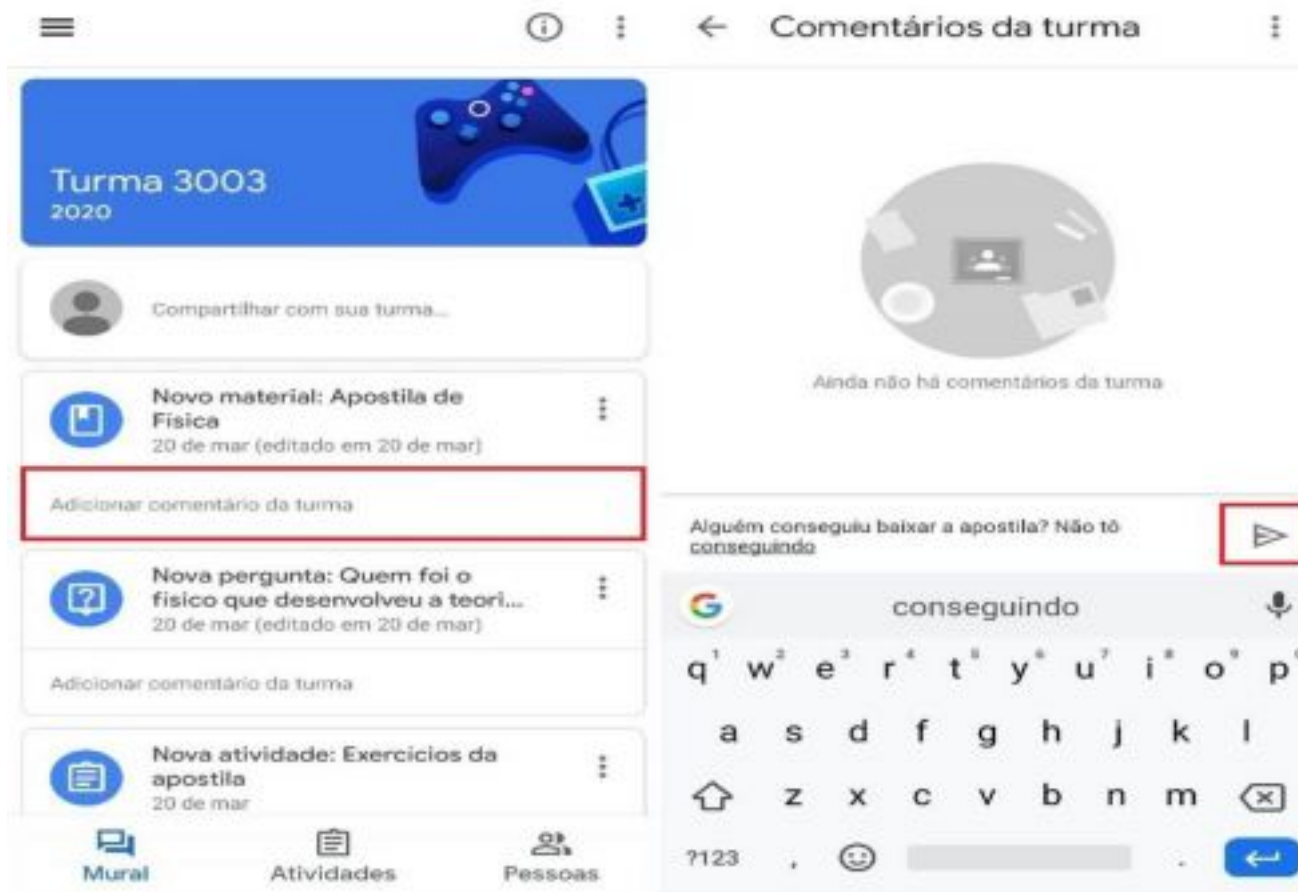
Turma 3003
2020

Compartilhar com sua turma...

Novo material: Apostila de Física
20 de mar (editado em 20 de mar)

Adicionar comentário da turma

Nova pergunta: Quem foi o físico que desenvolveu a teori...
20 de mar (editado em 20 de mar)

Adicionar comentário da turma

Nova atividade: Exercicios da apostila
20 de mar

Mural
Atividades
Pessoas

← Comentários da turma

Ainda não há comentários da turma

Alguém conseguiu baixar a apostila? Não tô conseguindo

conseguindo

q w e r t y u i o p
a s d f g h j k l
z x c v b n m
?123 ,